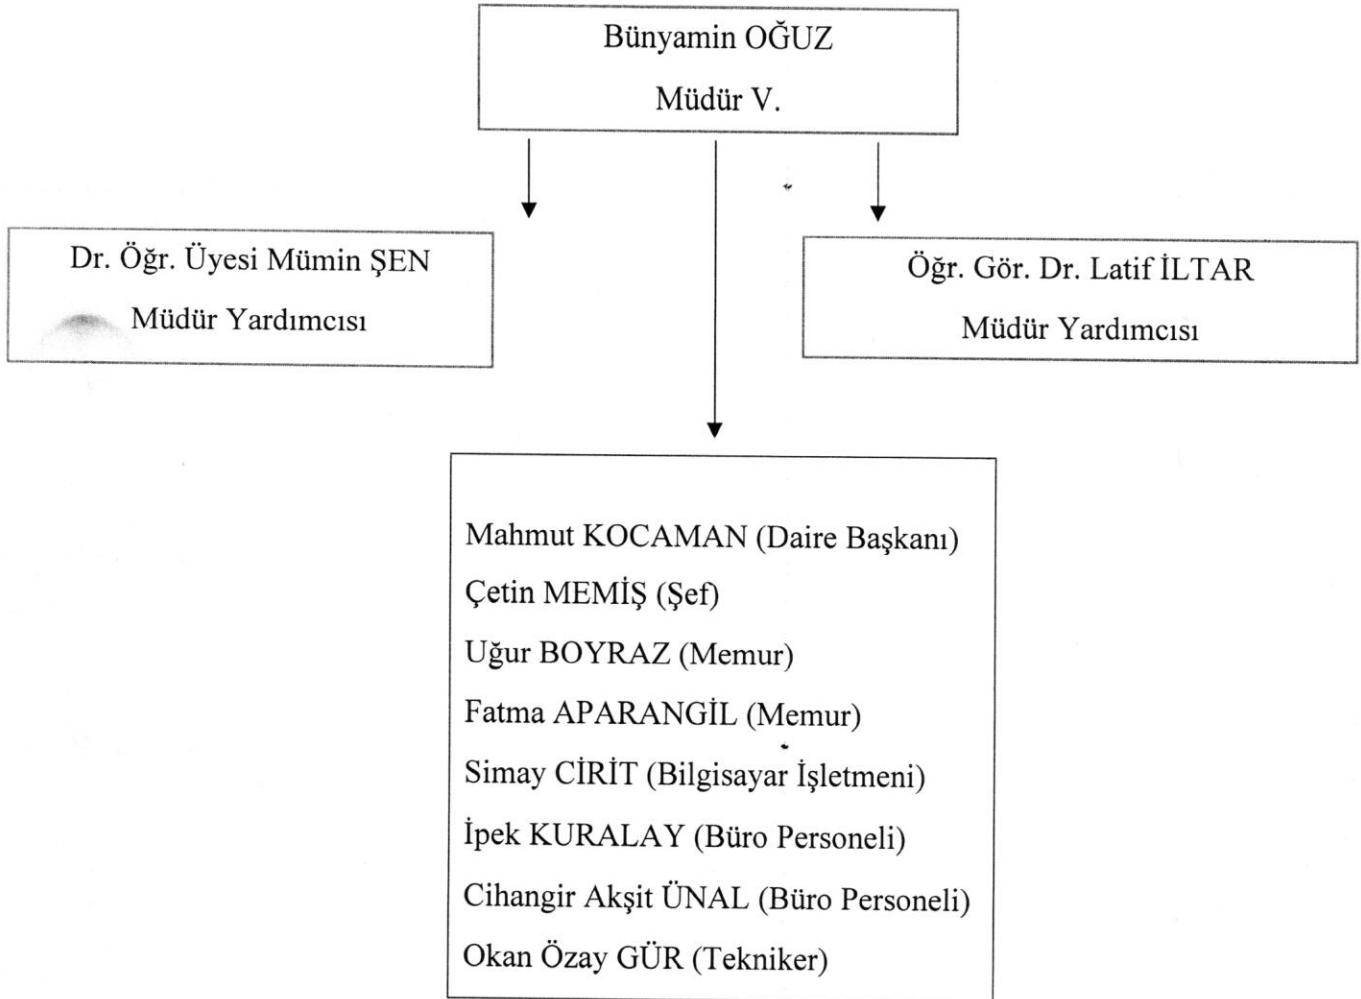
Bünyamin OĞUZ

Müdür V.

Dr. Öğr. Üyesi Mümin ŞEN

Müdür Yardımcısı

Öğr. Gör. Dr. Latif İLTAR

Müdür Yardımcısı

Mahmut KOCAMAN (Daire Başkanı)
Çetin MEMİŞ (Şef)
Uğur BOYRAZ (Memur)
Fatma APARANGİL (Memur)
Simay CİRİT (Bilgisayar İşletmeni)
İpek KURALAY (Büro Personeli)
Cihangir Akşit ÜNAL (Büro Personeli)
Okan Özay GÜR (Tekniker)